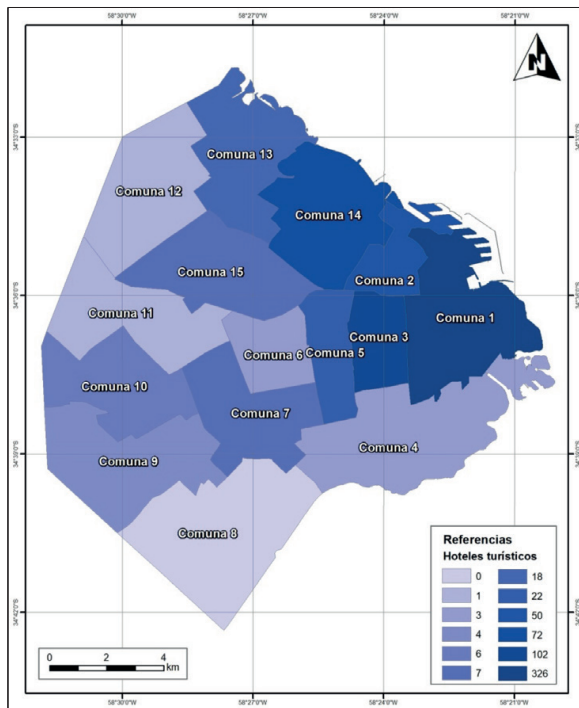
58°30'0"W
58°27'0"W
58°24'0"W
58°21'0"W

N

34°33'0"S
34°36'0"S
34°39'0"S
34°42'0"S

34°33'0"S
34°36'0"S
34°39'0"S
34°42'0"S

Comuna 13
Comuna 12
Comuna 14
Comuna 15
Comuna 2
Comuna 11
Comuna 3
Comuna 1
Comuna 6
Comuna 5
Comuna 10
Comuna 7
Comuna 4
Comuna 9
Comuna 8

Referencias
Hoteles turísticos

| | |
|---|---|
| 0 | 18 |
| 1 | 22 |
| 3 | 50 |
| 4 | 72 |
| 6 | 102 |
| 7 | 326 |

0 2 4 km

58°30'0"W
58°27'0"W
58°24'0"W
58°21'0"W